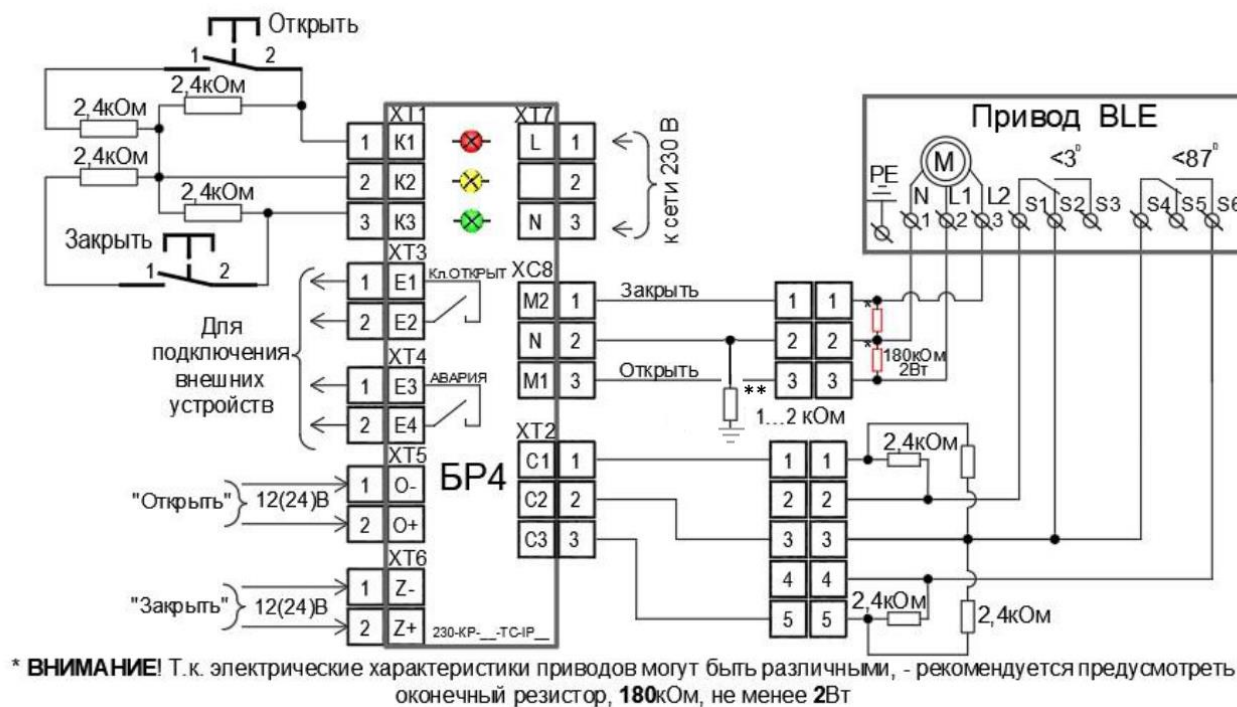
Открыть
1 2
2,4кОм
2,4кОм
2,4кОм
2,4кОм
Закрыть
1 2
XT1
1 K1
2 K2
3 K3
XT7
L 1
2
N 3
к сети 230 В
Привод BLE
M
PE
N L1 L2
1 2 3
<3°
S1 S2 S3
<87°
S4 S5 S6
XT3
1 E1
2 E2
Кл.ОТКРЫТ
Для подключения внешних устройств
XT4
1 E3
2 E4
АВАРИЯ
XC8
M2 1
N 2
M1 3
Закрыть
Открыть
1 1
2 2
3 3
*
*
180кОм 2Вт
**
1…2 кОм
XT2
C1 1
C2 2
C3 3
1 1
2 2
3 3
4 4
5 5
2,4кОм
2,4кОм
2,4кОм
XT5
"Открыть" 12(24)В
1 O-
2 O+
БР4
XT6
"Закрыть" 12(24)В
1 Z-
2 Z+
230-КР-__-ТС-IP__

* **ВНИМАНИЕ**! Т.к. электрические характеристики приводов могут быть различными, - рекомендуется предусмотреть оконечный резистор, **180**кОм, не менее **2**Вт